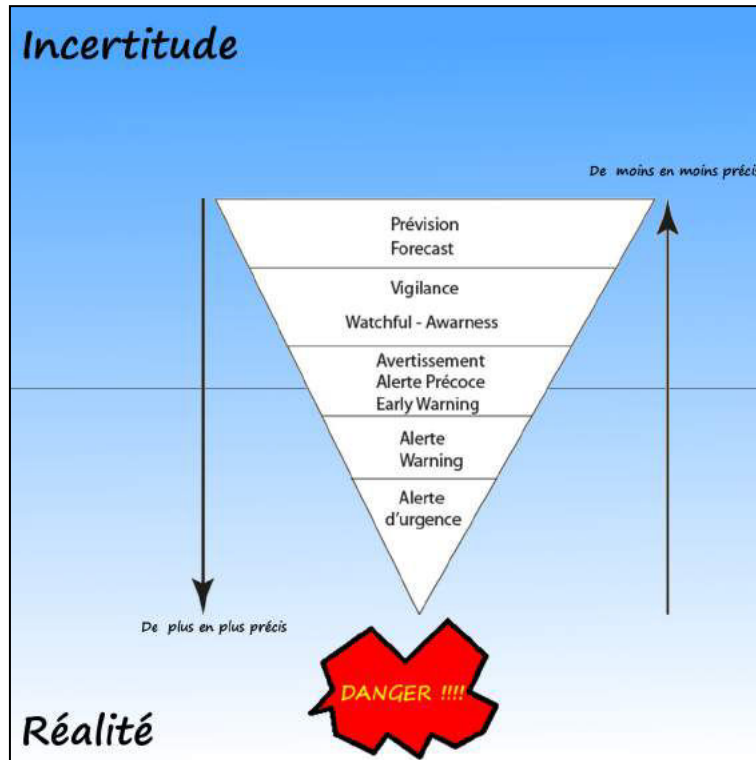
Incertitude

De moins en moins préci

Prévision
Forecast

Vigilance

Watchful - Awarness

Avertissement
Alerte Précoce
Early Warning

Alerte
Warning

Alerte
d'urgence

De plus en plus précis

DANGER !!!!

Réalité